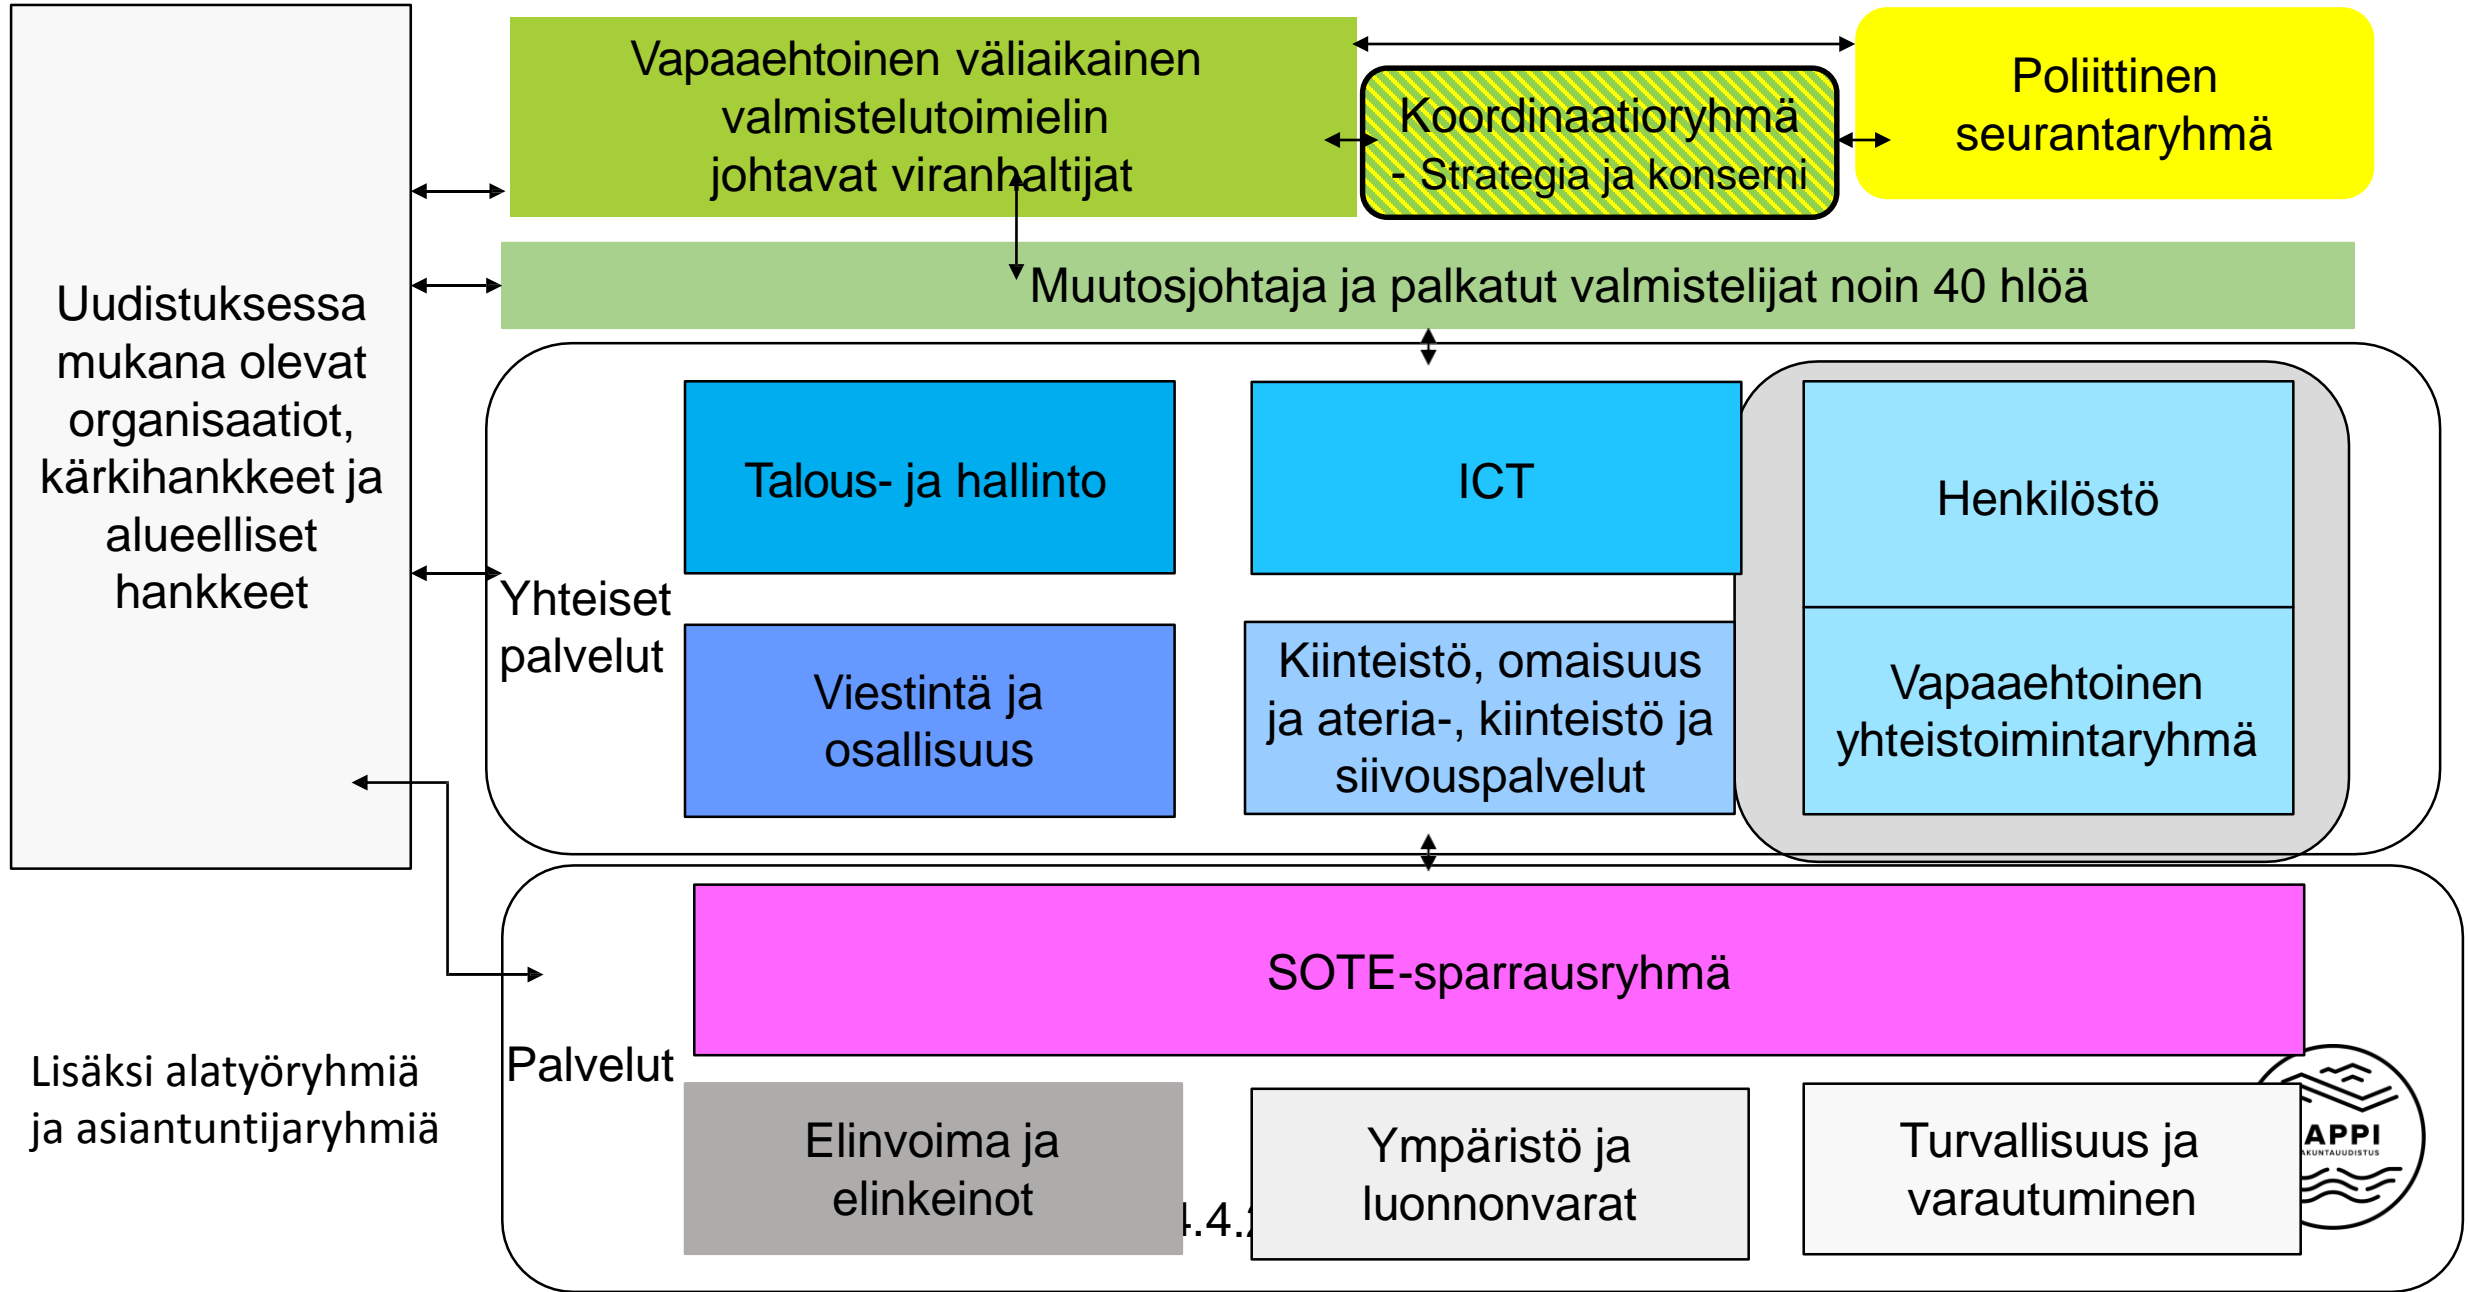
Uudistuksessa mukana olevat organisaatiot, kärkihankkeet ja alueelliset hankkeet

Vapaaehtoinen väliaikainen valmistelutoimielin johtavat viranhaltijat

Koordinaatioryhmä
- Strategia ja konserni

Poliittinen seurantaryhmä

Muutosjohtaja ja palkatut valmistelijat noin 40 hlöä

Yhteiset palvelut

Talous- ja hallinto

ICT

Henkilöstö

Viestintä ja osallisuus

Kiinteistö, omaisuus ja ateria-, kiinteistö ja siivouspalvelut

Vapaaehtoinen yhteistoimintaryhmä

SOTE-sparrausryhmä

Palvelut

Lisäksi alatyöryhmiä ja asiantuntijaryhmiä

Elinvoima ja elinkeinot

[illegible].4.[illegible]

Ympäristö ja luonnonvarat

Turvallisuus ja varautuminen

APPI
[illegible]KUNTAUUDISTUS